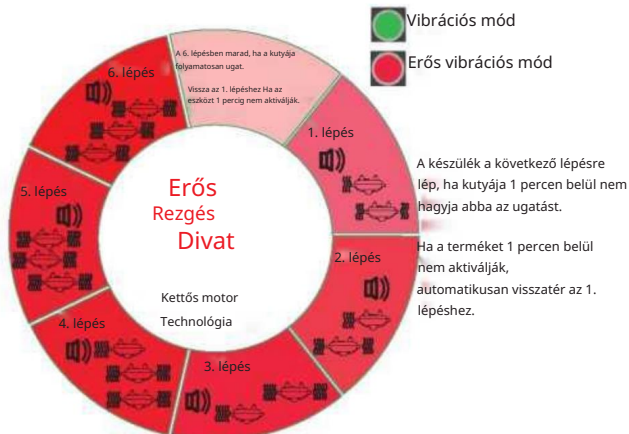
Vibrációs mód

Erős vibrációs mód

A 6. lépésben marad, ha a kutyája folyamatosan ugat.

Vissza az 1. lépéshez Ha az eszközt 1 percig nem aktiválják.

6. lépés

1. lépés

A készülék a következő lépésre lép, ha kutyája 1 percen belül nem hagyja abba az ugatást.

5. lépés

Erős
Rezgés
Divat

Kettős motor
Technológia

2. lépés

Ha a terméket 1 percen belül nem aktiválják, automatikusan visszatér az 1. lépéshez.

4. lépés

3. lépés